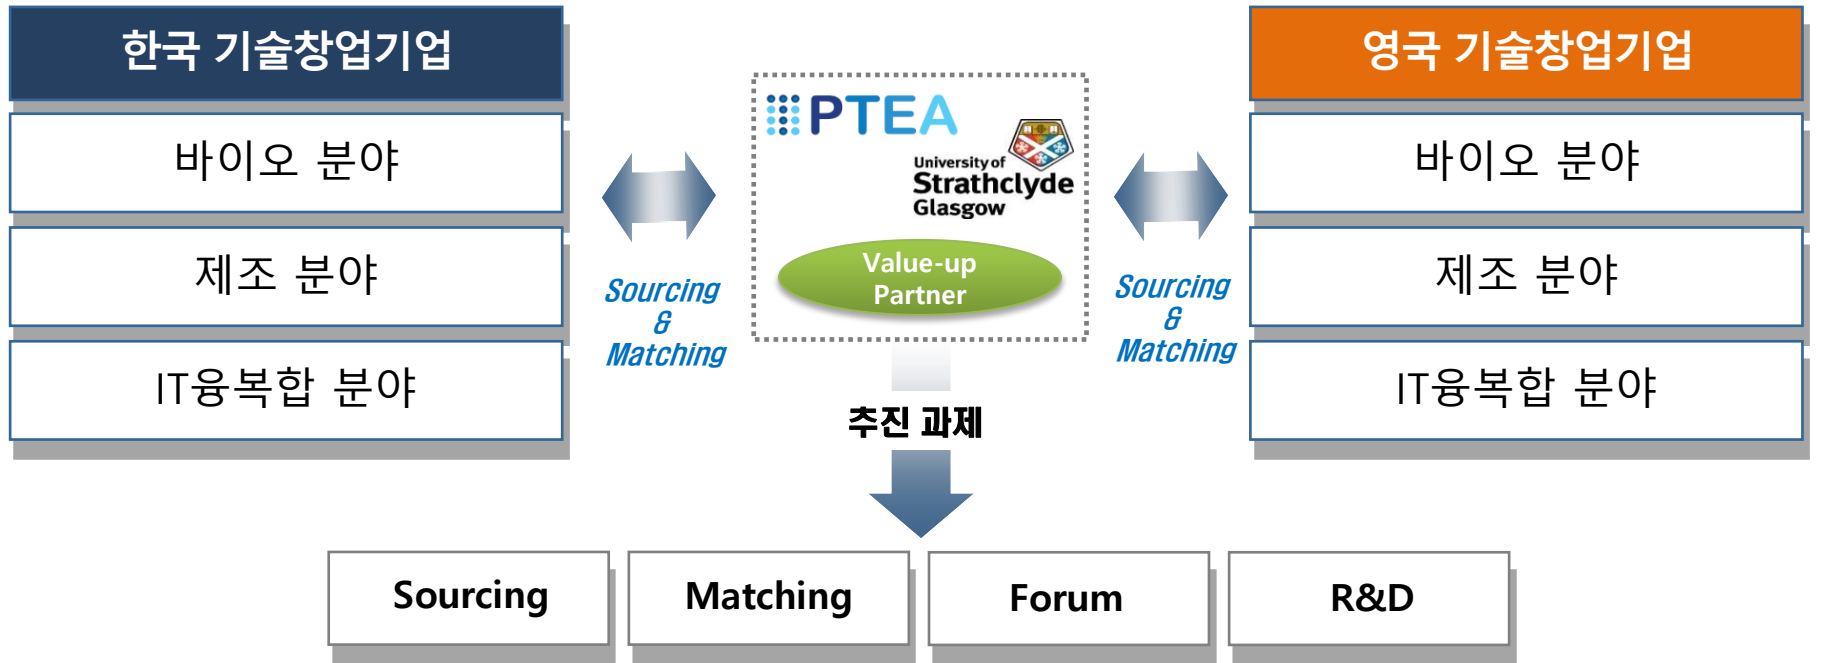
한국 기술창업기업

바이오 분야

제조 분야

IT융복합 분야

Sourcing & Matching

PTEA

University of Strathclyde Glasgow

Value-up Partner

추진 과제

Sourcing & Matching

영국 기술창업기업

바이오 분야

제조 분야

IT융복합 분야

Sourcing

Matching

Forum

R&D